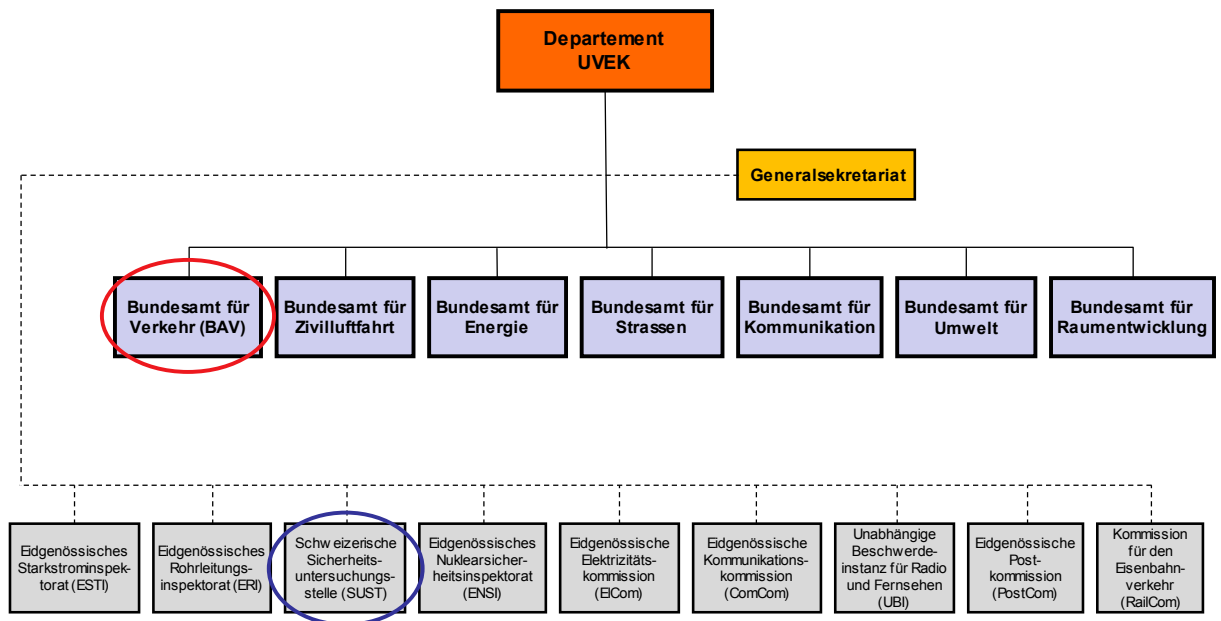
Departement UVEK

Generalsekretariat

Bundesamt für Verkehr (BAV)

Bundesamt für Zivilluftfahrt

Bundesamt für Energie

Bundesamt für Strassen

Bundesamt für Kommunikation

Bundesamt für Umwelt

Bundesamt für Raumentwicklung

Eidgenössisches Starkstrominspektorat (ESTI)

Eidgenössisches Rohrleitungsinspektorat (ERI)

Schw eizerische Sicherheitsuntersuchungsstelle (SUST)

Eidgenössisches Nuklearsicherheitsinspektorat (ENSI)

Eidgenössische Elektrizitätskommission (ElCom)

Eidgenössische Kommunikationskommission (ComCom)

Unabhängige Beschwerdeinstanz für Radio und Fernsehen (UBI)

Eidgenössische Postkommission (PostCom)

Kommission für den Eisenbahnverkehr (RailCom)